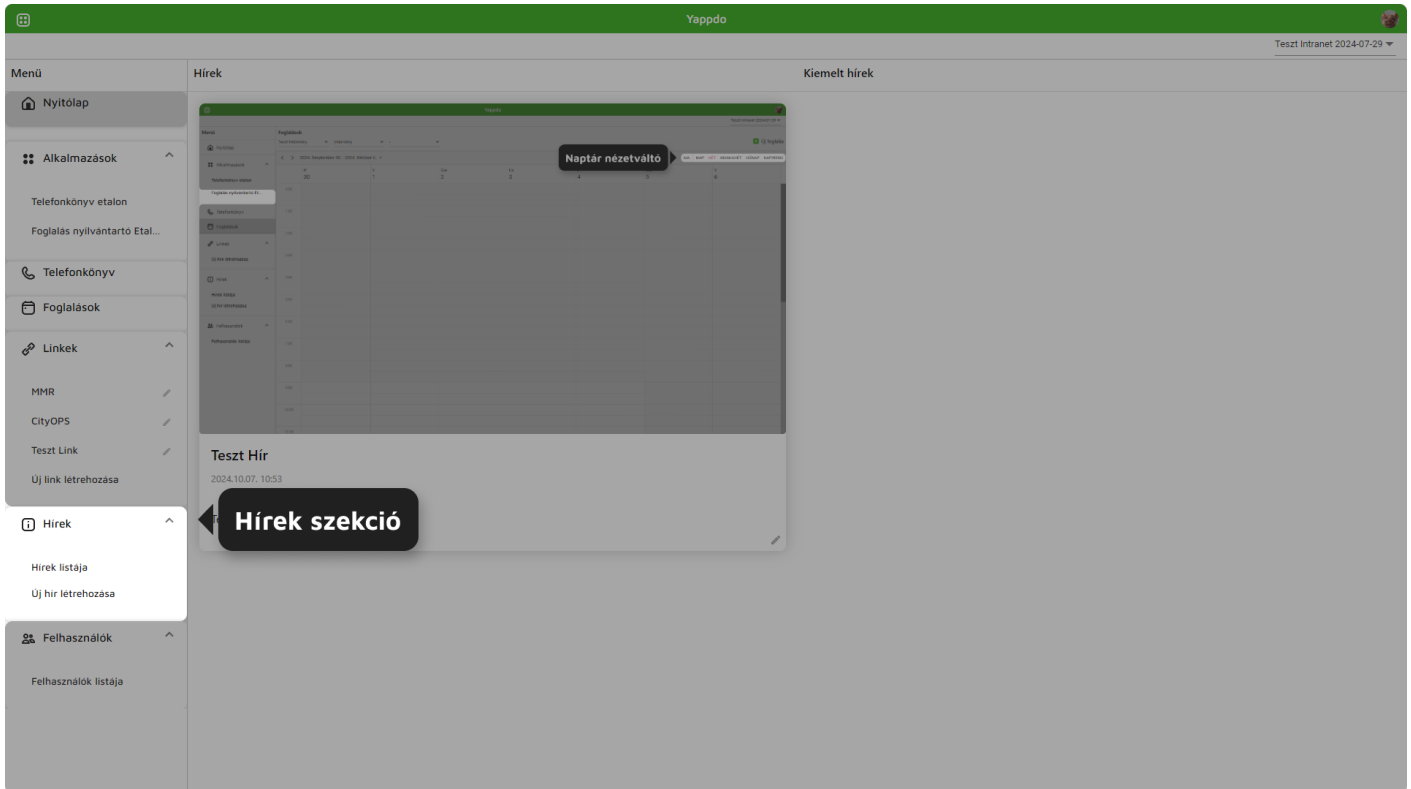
Yappdo

Teszt Intranet 2024-07-29

Menü

Nyitólap

Alkalmazások

Telefonkönyv etalon

Foglalás nyilvántartó Etal...

Telefonkönyv

Foglalások

Linkek

MMR

CityOPS

Teszt Link

Új link létrehozása

Hírek

Hírek listája

Új hír létrehozása

Felhasználók

Felhasználók listája

Hírek

Naptár nézetváltó

Teszt Hír

2024.10.07. 10:53

Hírek szekció

Kiemelt hírek